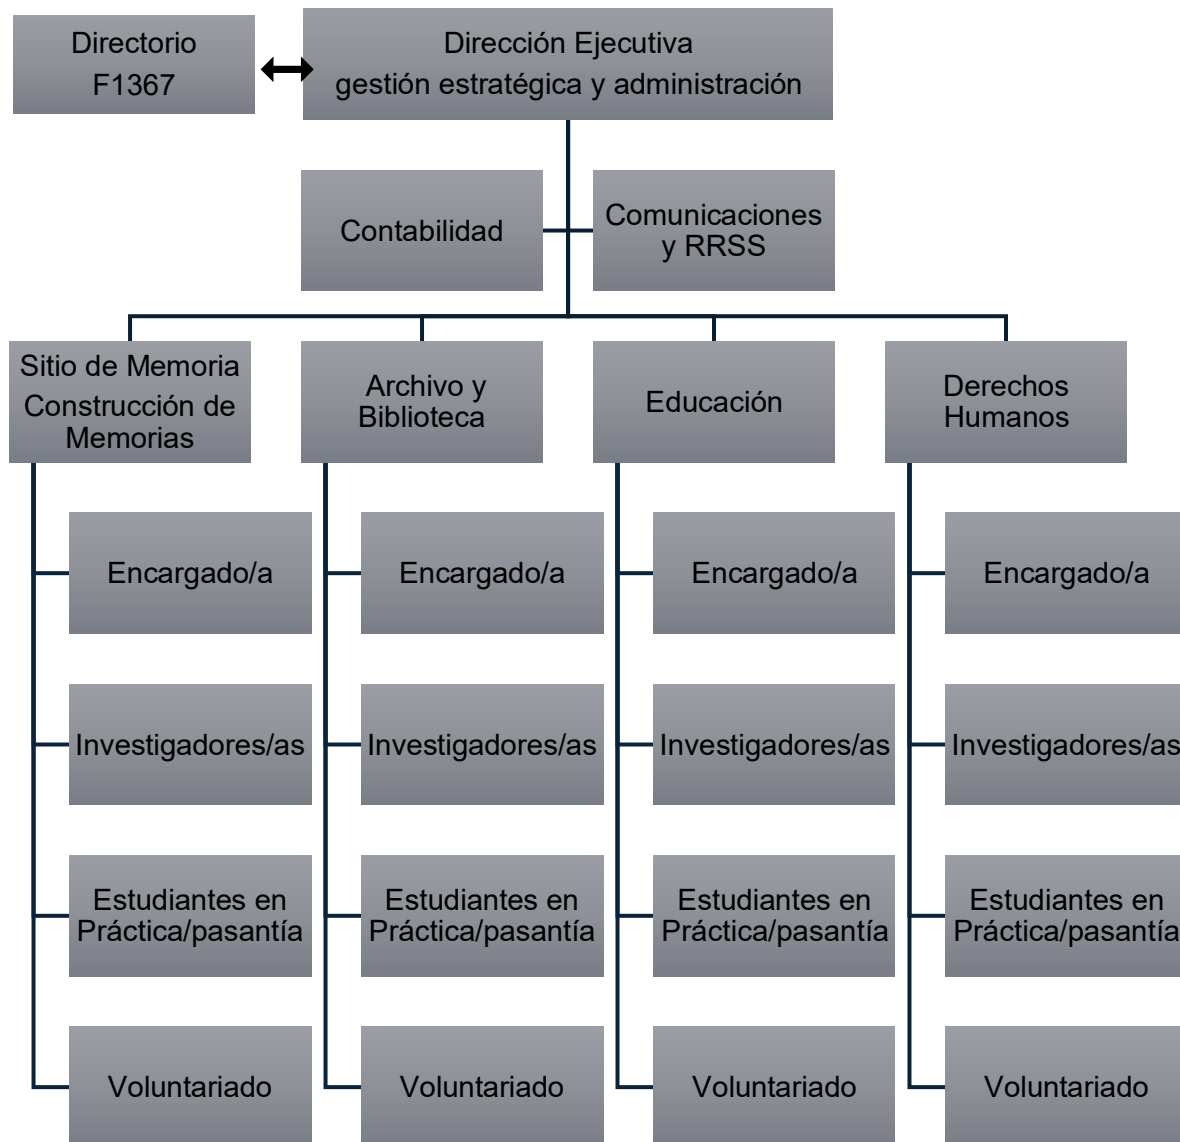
Directorio
F1367

Dirección Ejecutiva
gestión estratégica y administración

Contabilidad

Comunicaciones y RRSS

Sitio de Memoria Construcción de Memorias

Encargado/a

Investigadores/as

Estudiantes en Práctica/pasantía

Voluntariado

Archivo y Biblioteca

Encargado/a

Investigadores/as

Estudiantes en Práctica/pasantía

Voluntariado

Educación

Encargado/a

Investigadores/as

Estudiantes en Práctica/pasantía

Voluntariado

Derechos Humanos

Encargado/a

Investigadores/as

Estudiantes en Práctica/pasantía

Voluntariado